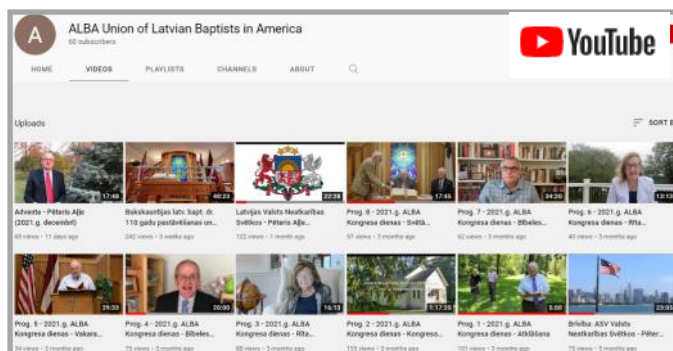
A
ALBA Union of Latvian Baptists in America
60 subscribers

YouTube

HOME VIDEOS PLAYLISTS CHANNELS ABOUT

Uploads

SORT B

17:48
Advente - Pēteris Aļķe (2021.g. decembrī)
49 views • 11 days ago

40:23
Bukskauntijas latv. bapt. dr. 110 gadu pastāvēšanas un...
242 views • 3 weeks ago

22:38
Latvijas Valsts Neatkarības Svētkos - Pēteris Aļķe...
122 views • 1 month ago

17:45
Prog. 8 - 2021.g. ALBA Kongresa dienas - Svētā...
57 views • 3 months ago

34:36
Prog. 7 - 2021.g. ALBA Kongresa dienas - Bībeles...
62 views • 3 months ago

12:13
Prog. 6 - 2021.g. ALBA Kongresa dienas - Rīta...
40 views • 3 months ago

29:30
Prog. 5 - 2021.g. ALBA Kongresa dienas - Vakara...
34 views • 3 months ago

20:50
Prog. 4 - 2021.g. ALBA Kongresa dienas - Bībeles...
75 views • 3 months ago

16:13
Prog. 3 - 2021.g. ALBA Kongresa dienas - Rīta...
68 views • 3 months ago

1:17:35
Prog. 2 - 2021.g. ALBA Kongresa dienas - Kongress...
153 views • 3 months ago

5:00
Prog. 1 - 2021.g. ALBA Kongresa dienas - Atklāšana
101 views • 3 months ago

23:05
Brīvība: ASV Valsts Neatkarības Svētkos - Pēter...
79 views • 5 months ago